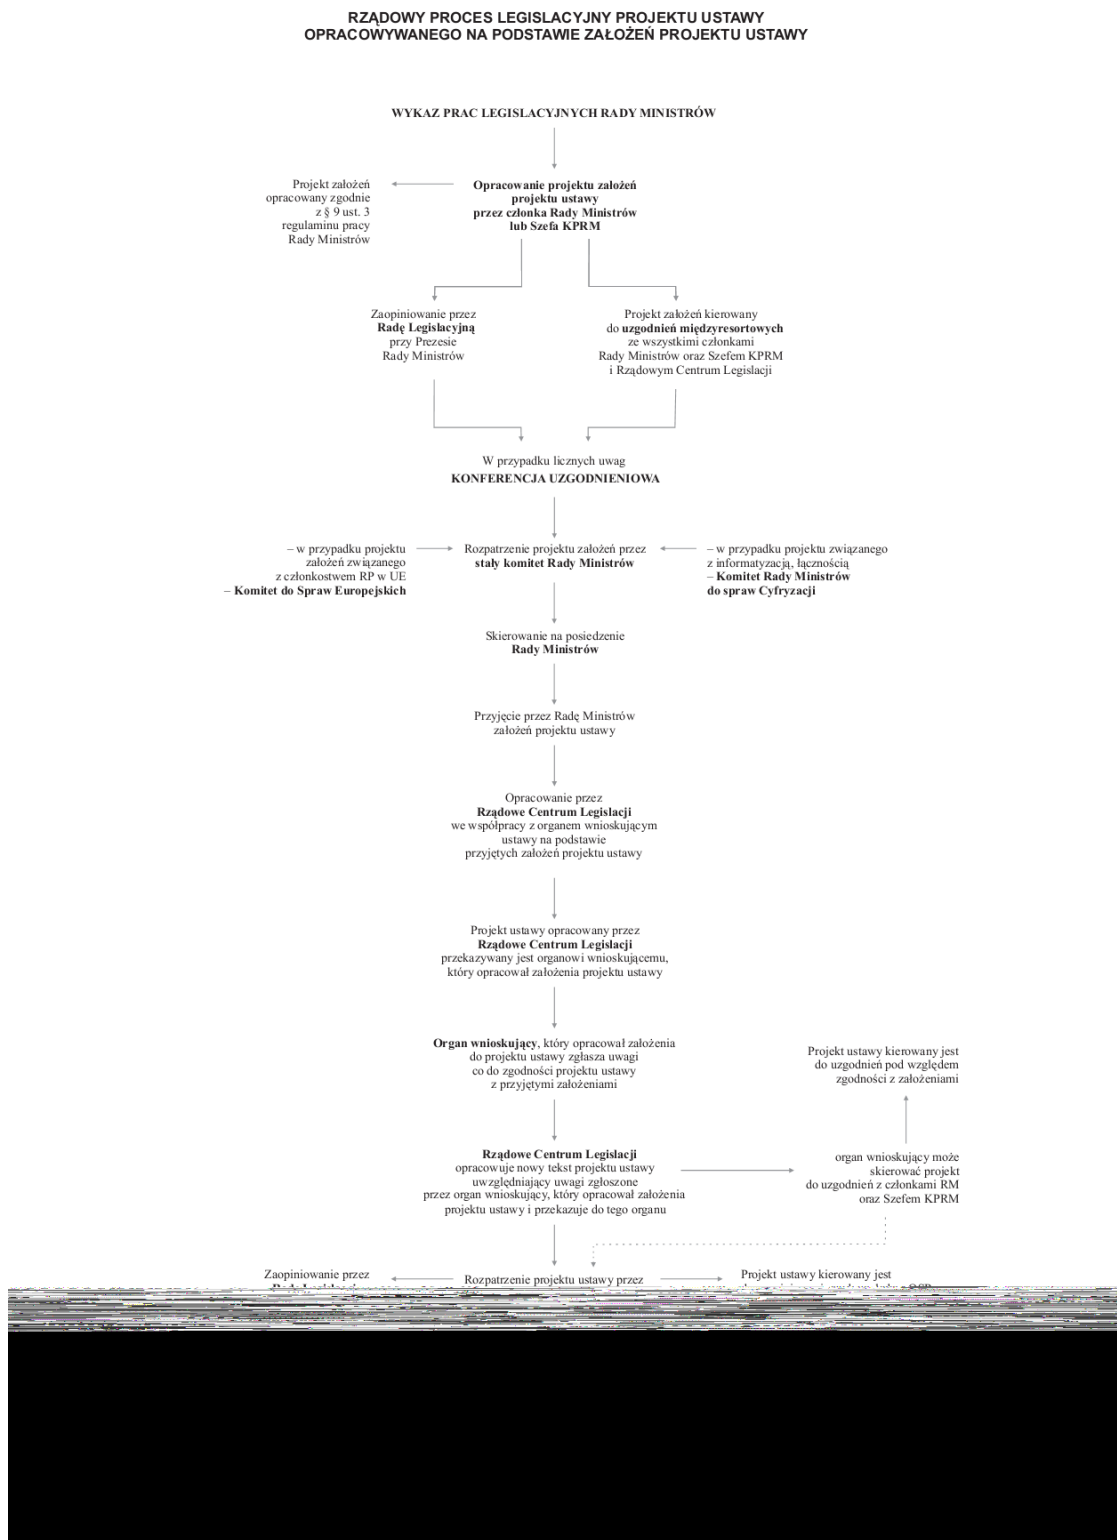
RZĄDOWY PROCES LEGISLACYJNY PROJEKTU USTAWY
OPRACOWYWANEGO NA PODSTAWIE ZAŁOŻEŃ PROJEKTU USTAWY

WYKAZ PRAC LEGISLACYJNYCH RADY MINISTRÓW

Opracowanie projektu założeń projektu ustawy przez członka Rady Ministrów lub Szefa KPRM

Projekt założeń opracowany zgodnie z § 9 ust. 3 regulaminu pracy Rady Ministrów

Zaopiniowanie przez Radę Legislacyjną przy Prezesie Rady Ministrów

Projekt założeń kierowany do uzgodnień międzyresortowych ze wszystkimi członkami Rady Ministrów oraz Szefem KPRM i Rządowym Centrum Legislacji

W przypadku licznych uwag
KONFERENCJA UZGODNIENIOWA

– w przypadku projektu założeń związanego z członkostwem RP w UE – Komitet do Spraw Europejskich

Rozpatrzenie projektu założeń przez stały komitet Rady Ministrów

– w przypadku projektu związanego z informatyzacją, łącznością – Komitet Rady Ministrów do spraw Cyfryzacji

Skierowanie na posiedzenie Rady Ministrów

Przyjęcie przez Radę Ministrów założeń projektu ustawy

Opracowanie przez Rządowe Centrum Legislacji we współpracy z organem wnioskującym ustawy na podstawie przyjętych założeń projektu ustawy

Projekt ustawy opracowany przez Rządowe Centrum Legislacji przekazywany jest organowi wnioskującemu, który opracował założenia projektu ustawy

Organ wnioskujący, który opracował założenia do projektu ustawy zgłasza uwagi co do zgodności projektu ustawy z przyjętymi założeniami

Projekt ustawy kierowany jest do uzgodnień pod względem zgodności z założeniami

Rządowe Centrum Legislacji opracowuje nowy tekst projektu ustawy uwzględniający uwagi zgłoszone przez organ wnioskujący, który opracował założenia projektu ustawy i przekazuje do tego organu

organ wnioskujący może skierować projekt do uzgodnień z członkami RM oraz Szefem KPRM

Zaopiniowanie przez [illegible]

Rozpatrzenie projektu ustawy przez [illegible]

Projekt ustawy kierowany jest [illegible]